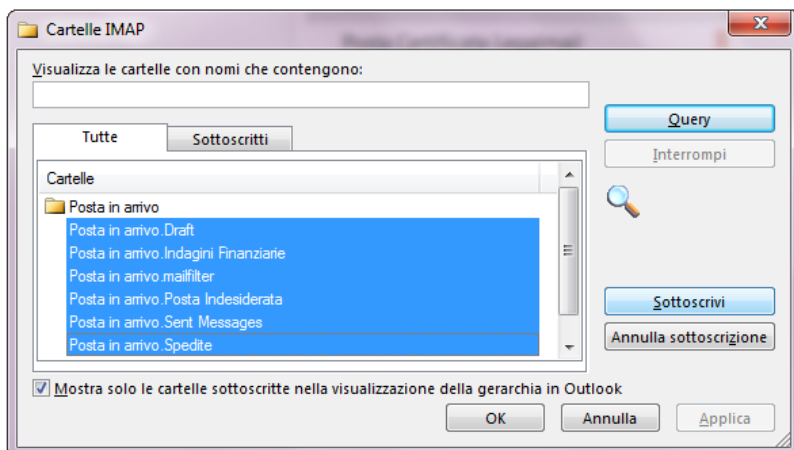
Cartelle IMAP

Visualizza le cartelle con nomi che contengono:

Query
Interrompi

Tutte
Sottoscritti

Cartelle
Posta in arrivo
Posta in arrivo.Draft
Posta in arrivo.Indagini Finanziarie
Posta in arrivo.mailfilter
Posta in arrivo.Posta Indesiderata
Posta in arrivo.Sent Messages
Posta in arrivo.Spedite

Sottoscrivi
Annulla sottoscrizione

Mostra solo le cartelle sottoscritte nella visualizzazione della gerarchia in Outlook

OK
Annulla
Applica